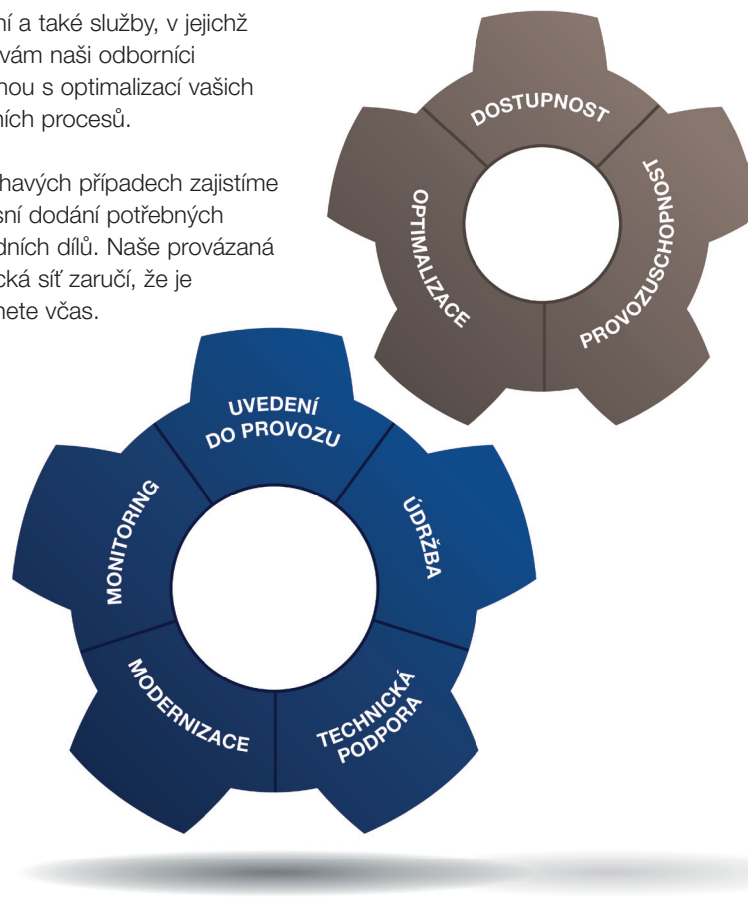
ní a také služby, v jejichž vám naši odborníci nou s optimalizací vašich ních procesů.

havých případech zajistíme sní dodání potřebných dních dílů. Naše provázaná cká síť zaručí, že je mete včas.

DOSTUPNOST

PROVOZUSCHOPNOST

OPTIMALIZACE

UVEDENÍ DO PROVOZU

ÚDRŽBA

TECHNICKÁ PODPORA

MODERNIZACE

MONITORING